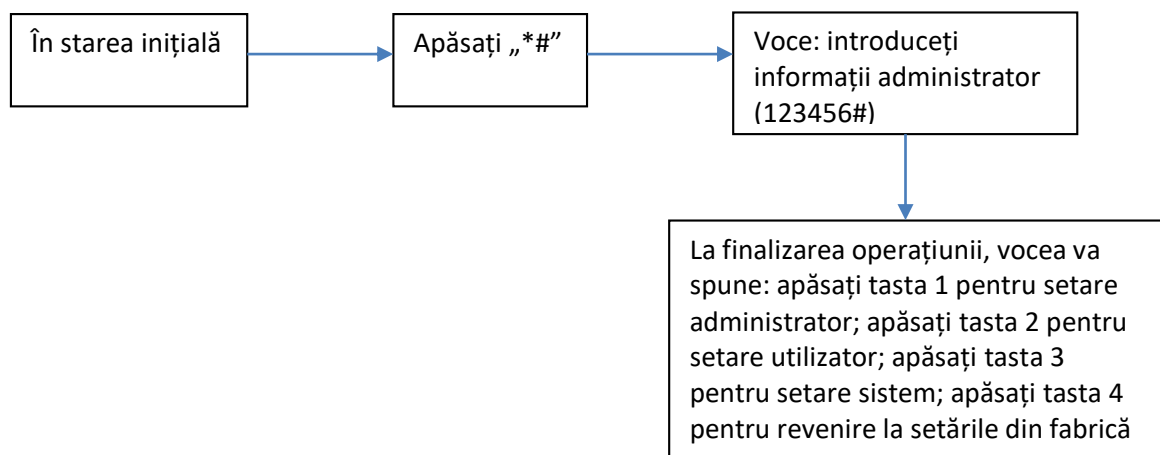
În starea inițială

Apăsați „*#”

Voce: introduceți informații administrator (123456#)

La finalizarea operațiunii, vocea va spune: apăsați tasta 1 pentru setare administrator; apăsați tasta 2 pentru setare utilizator; apăsați tasta 3 pentru setare sistem; apăsați tasta 4 pentru revenire la setările din fabrică